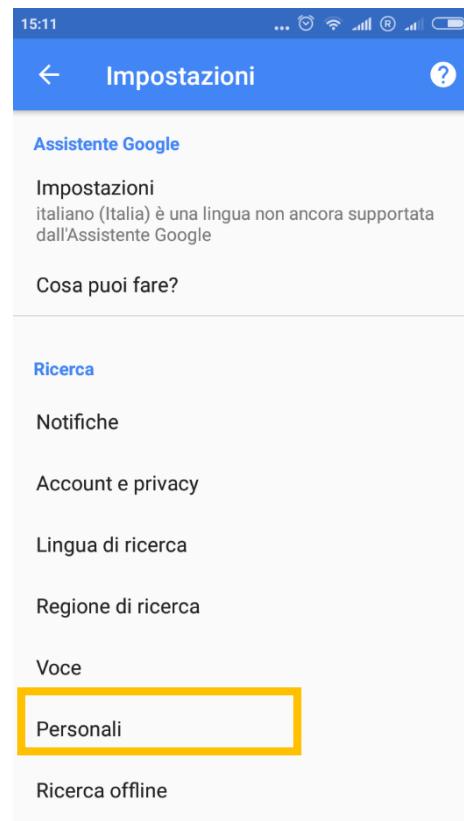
15:11

Impostazioni

Assistente Google

Impostazioni
italiano (Italia) è una lingua non ancora supportata dall'Assistente Google

Cosa puoi fare?

Ricerca

Notifiche

Account e privacy

Lingua di ricerca

Regione di ricerca

Voce

Personali

Ricerca offline